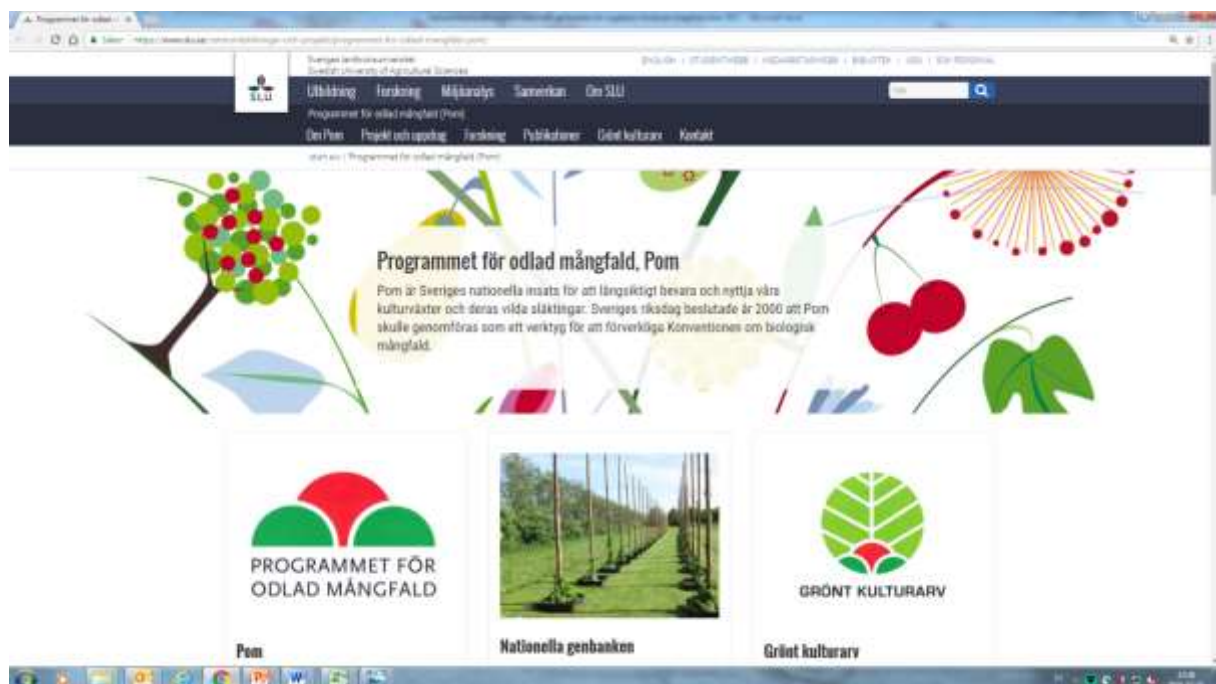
Sveriges lantbruksuniversitet
Swedish University of Agricultural Sciences

SLU

Utbildning Forskning Miljöanalys Samverkan Om SLU

Programmet för odlad mångfald (Pom)

Om Pom Projekt och uppdrag Forskning Publikationer Grönt kulturarv Kontakt

slu.se / Programmet för odlad mångfald (Pom)

Programmet för odlad mångfald, Pom

Pom är Sveriges nationella insats för att långsiktigt bevara och nyttja våra kulturväxter och deras vilda släktingar. Sveriges riksdag beslutade år 2000 att Pom skulle genomföras som ett verktyg för att förverkliga Konventionen om biologisk mångfald.

PROGRAMMET FÖR ODLAD MÅNGFALD

Pom

Nationella genbanken

GRÖNT KULTURARV

Grönt kulturarv